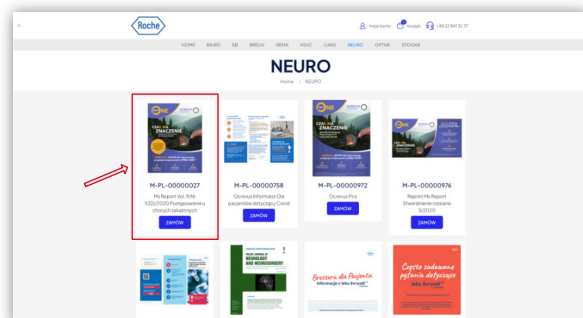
Roche

mojekonto koszyk +48 22 845 32 37

HOME BIURO EB BREAST HEMA HHSC LUNG NEURO OPTHA STOISKA

NEURO

Home / NEURO

CZAS MA ZNACZENIE

M-PL-00000027

My Report Vol. 11/Nr 3(32)/2020 Postępowanie u chorych zakażonych

ZAMÓW

M-PL-00000758

Ocrevus Informator Dla pacjentów dotyczący Covid

ZAMÓW

CZAS MA ZNACZENIE

M-PL-00000972

Ocrevus Pins

ZAMÓW

M-PL-00000976

Report My Report Stwardnienie rozsiane 2/2020

ZAMÓW

NEUROLOGY AND NEUROSURGERY

Broszura dla Pacjenta

Często zadawane pytania dotyczące leku Enspryng